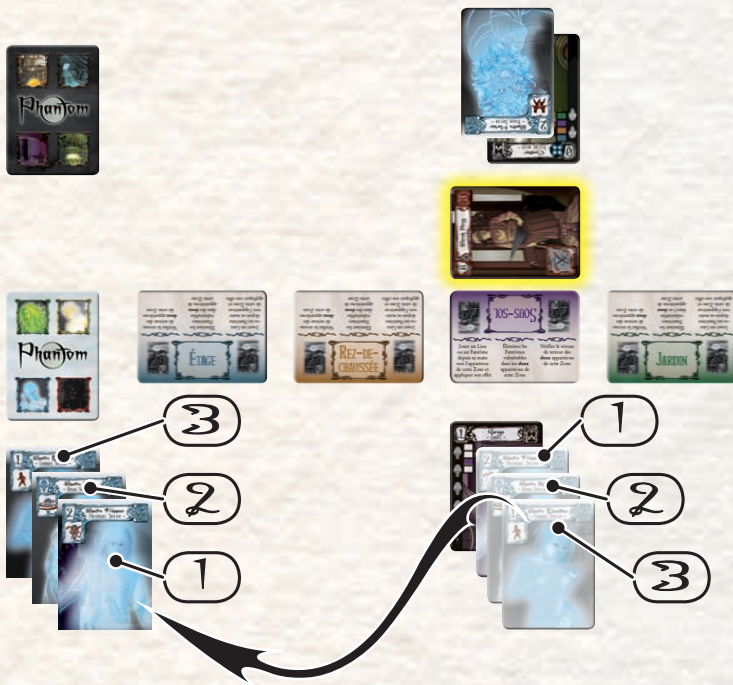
Phantom

Phantom

Étage

Rez-de-chaussée

Sous-sol

Jardin

Jouez un Lieu ou un Fantôme depuis sa main sur l'apparition de votre Zone et appliquez son effet

Éliminez les Fantômes indésirables dans les deux apparitions de cette Zone

Vérifiez le niveau de terreur des deux apparitions de votre Zone

3

2

1

1

2

3